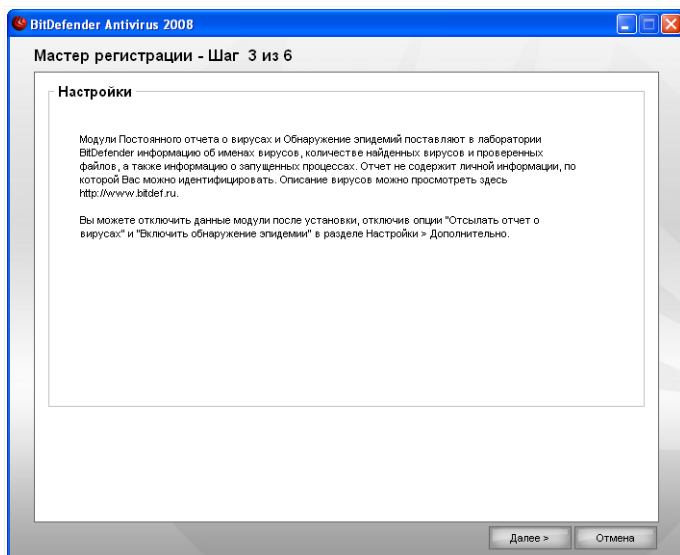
BitDefender Antivirus 2008

Мастер регистрации - Шаг 3 из 6

Настройки

Модули Постоянного отчета о вирусах и Обнаружение эпидемий поставляют в лаборатории BitDefender информацию об именах вирусов, количестве найденных вирусов и проверенных файлов, а также информацию о запущенных процессах. Отчет не содержит личной информации, по которой Вас можно идентифицировать. Описание вирусов можно просмотреть здесь http://www.bitdef.ru.

Вы можете отключить данные модули после установки, отключив опции "Отсылать отчет о вирусах" и "Включить обнаружение эпидемии" в разделе Настройки » Дополнительно.

Далее >
Отмена